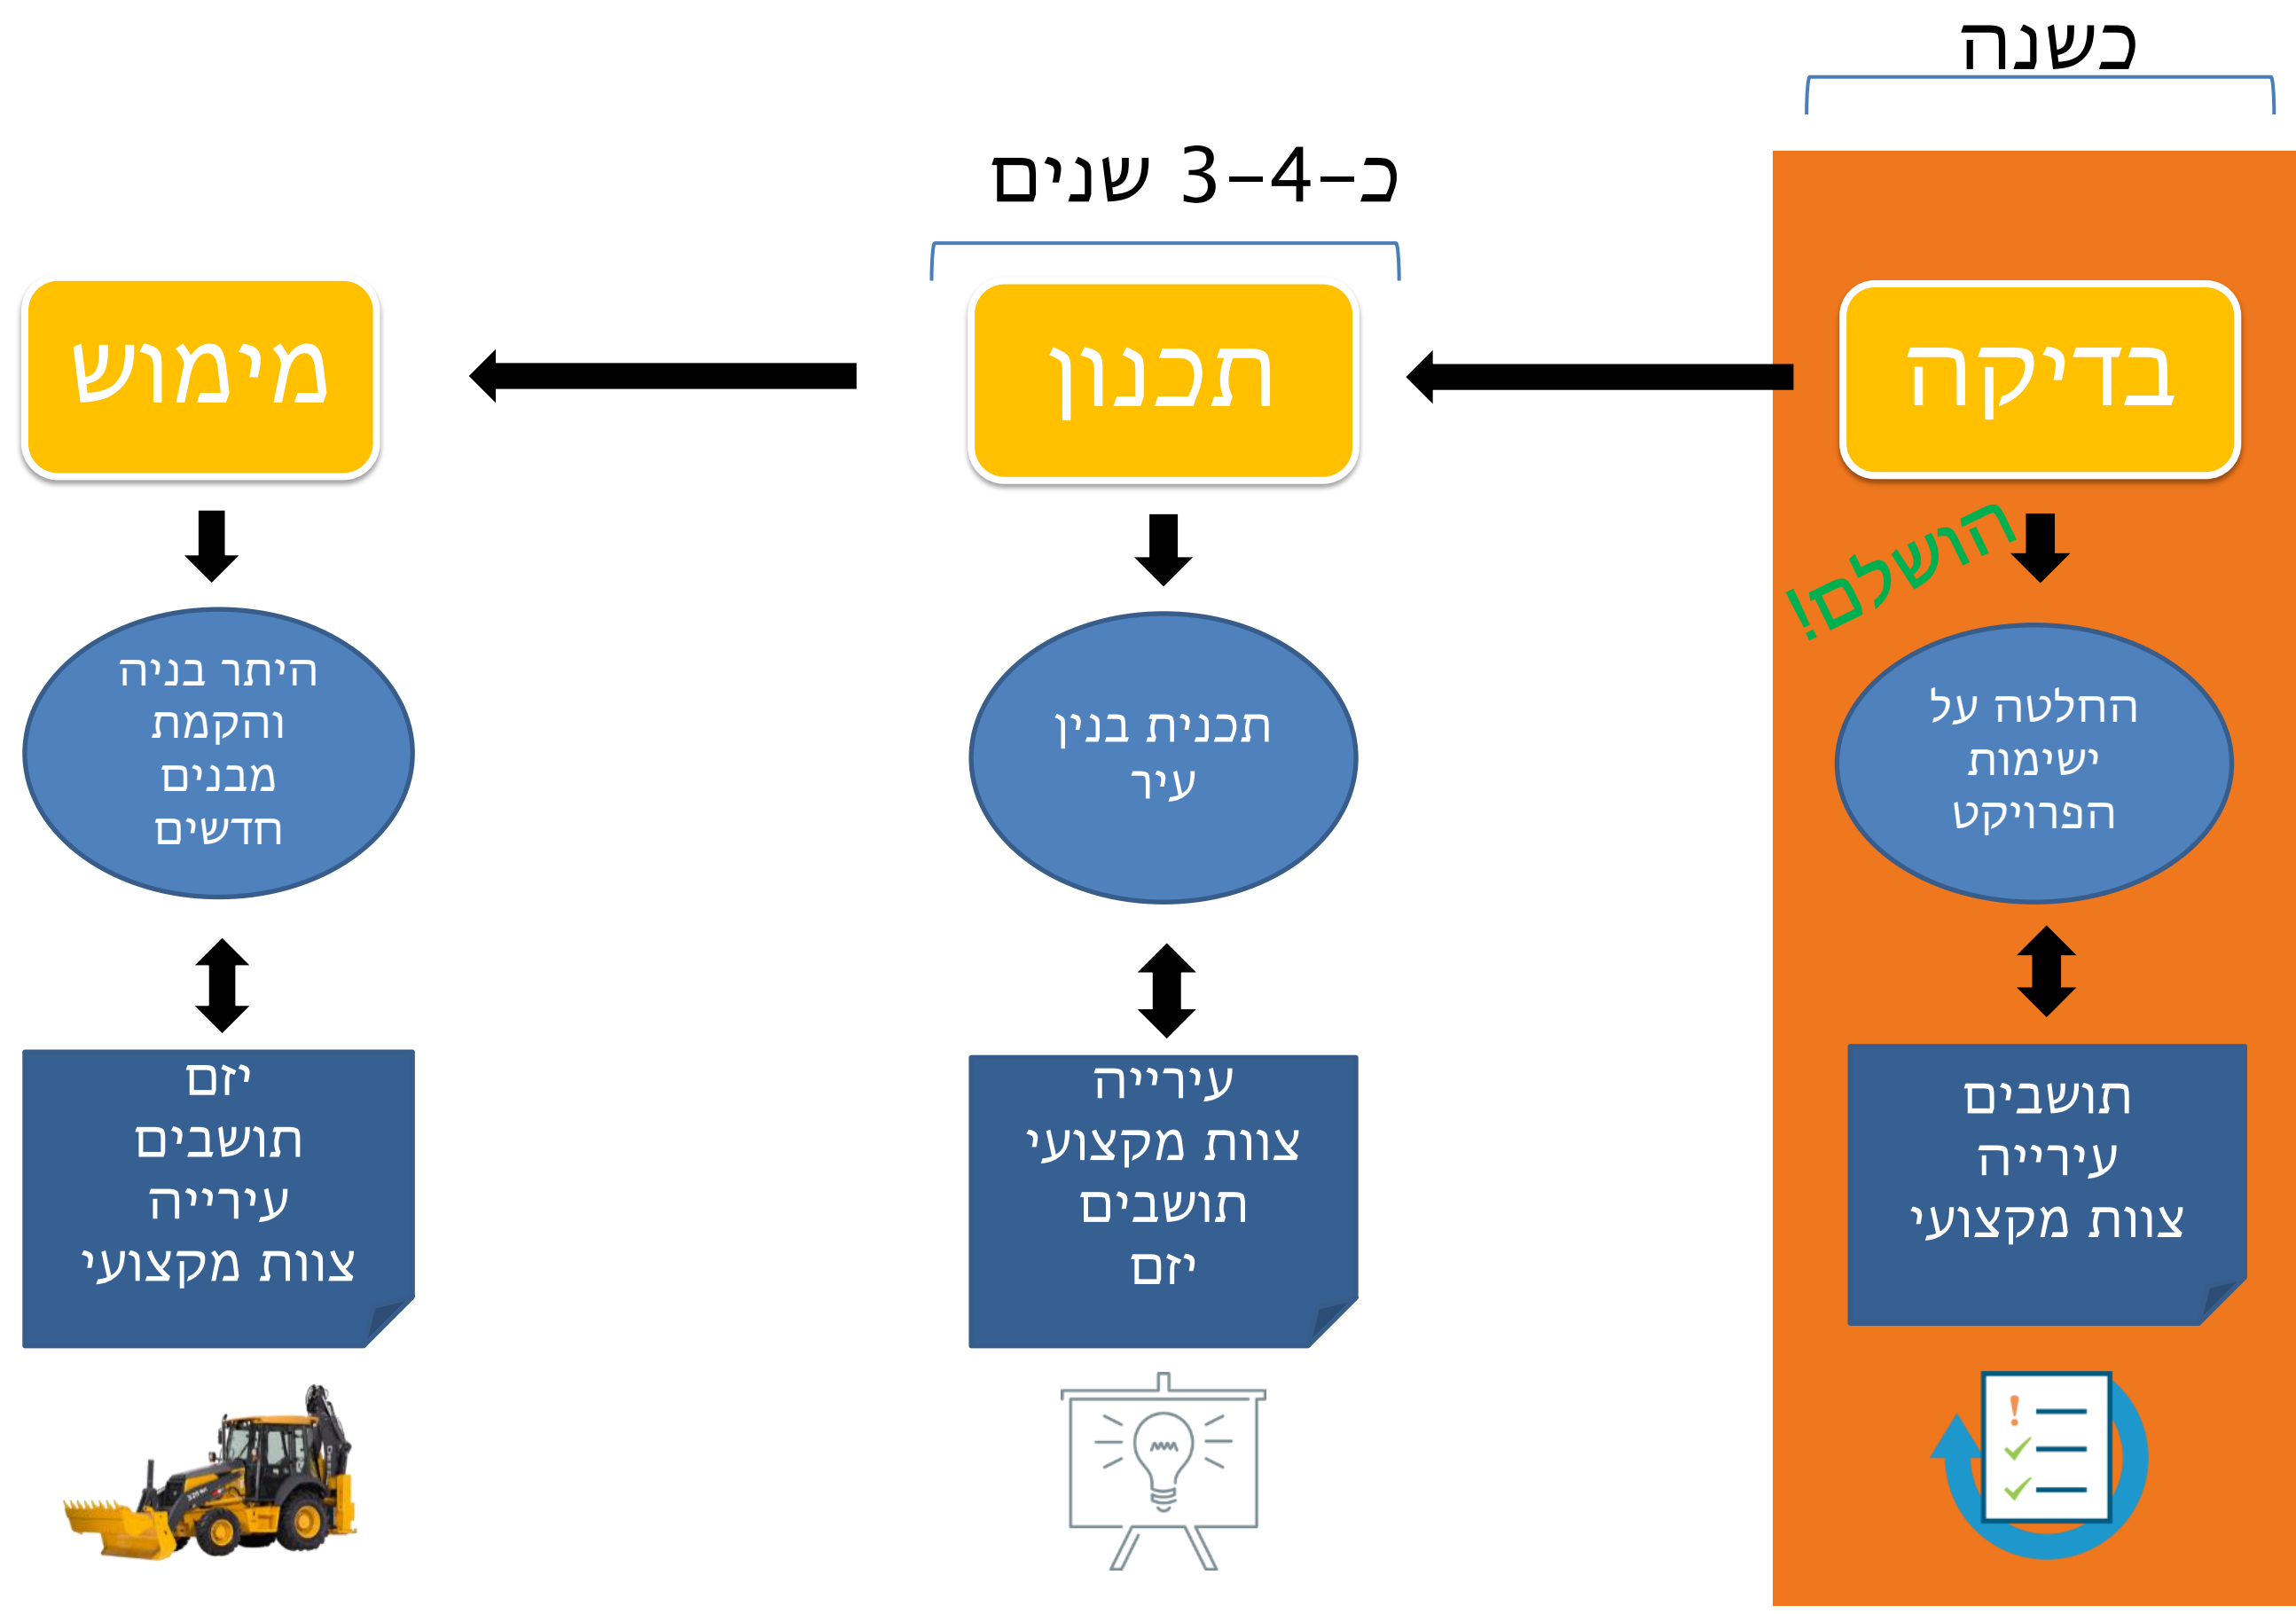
כשנה

בדיקה

הושלם!

החלטה על ישימות הפרויקט

תושבים
עירייה
צוות מקצועי

כ-3-4 שנים

תכנון

תכנית בנין עיר

עירייה
צוות מקצועי
תושבים
יזם

מימוש

היתר בניה והקמת מבנים חדשים

יזם
תושבים
עירייה
צוות מקצועי